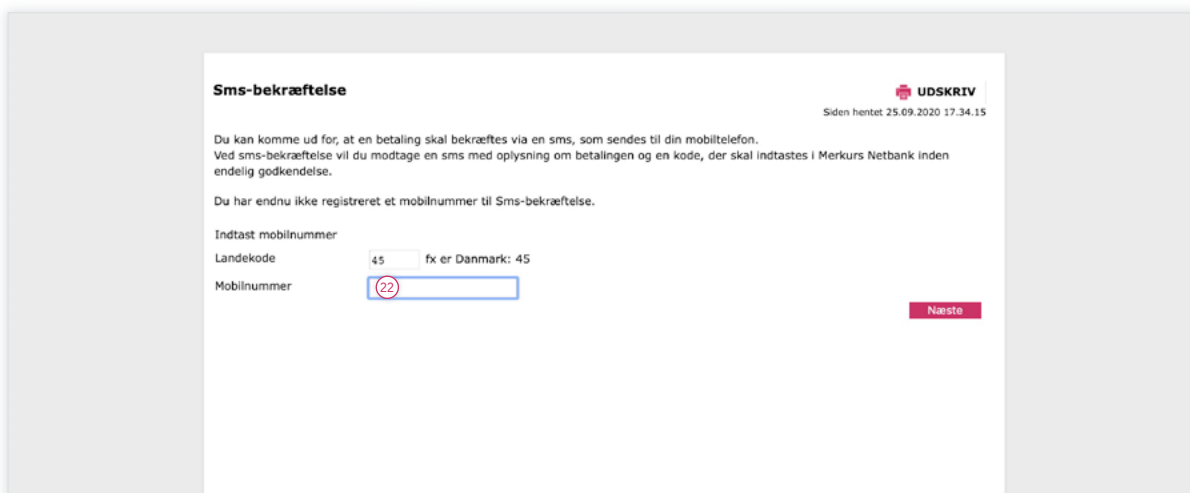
Sms-bekræftelse

UDSKRIV

Siden hentet 25.09.2020 17.34.15

Du kan komme ud for, at en betaling skal bekræftes via en sms, som sendes til din mobiltelefon.
Ved sms-bekræftelse vil du modtage en sms med oplysning om betalingen og en kode, der skal indtastes i Merkurs Netbank inden endelig godkendelse.

Du har endnu ikke registreret et mobilnummer til Sms-bekræftelse.

Indtast mobilnummer

Landekode 45 fx er Danmark: 45

Mobilnummer 22

Næste